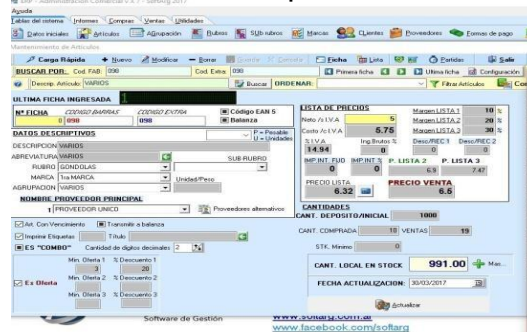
Ayuda
Tablas del sistema | Informes | Compras | Ventas | Utilidades
Datos iniciales | Artículos | Agrupación | Rubros | SUb-rubros | Marcas | Clientes | Proveedores | Formas de pago
Mantenimiento de Artículos
Carga Rápida | Nuevo | Modificar | Borrar | Grabar | Consulta | Ficha | Lista | Partidas | Salir
BUSCAR POR: Cod. FAB: 098 | Cod. Extra: 098 | Primera ficha | Ultima ficha | Configuración
Descrip. Artículo VARIOS | Buscar | ORDENAR: | Filtrar Artículos
ULTIMA FICHA INGRESADA
Nº FICHA | CODIGO BARRAS | CODIGO EXTRA | Código EAN 5
0 | 098 | 098 | Balanza
DATOS DESCRIPTIVOS | P = Pesable U = Unidades
DESCRIPCION VARIOS
ABREVIATURA VARIOS | SUB RUBRO
RUBRO GONDOLAS
MARCA 1ra MARCA | Unidad/Peso
AGRUPACION VARIOS
NOMBRE PROVEEDOR PRINCIPAL
1 PROVEEDOR UNICO | Proveedores alternativos
LISTA DE PRECIOS
Neto s/ I.V.A 5 | Margen LISTA 1 10 %
Costo c/ I.V.A 5.75 | Margen LISTA 2 20 %
% I.V.A | Ing Brutos % | Margen LISTA 3 30 %
14.94 | 0 | Desc/REC 1 | Desc/REC 2
IMP INT. FIJO 0 | IMP INT % 0 | P. LISTA 2 6.9 | P. LISTA 3 7.47
PRECIO LISTA 6.32 | PRECIO VENTA 6.6
CANTIDADES
CANT. DEPOSITO/INICIAL 1000
Art. Con Vencimiento | Transmitir a balanza
Imprime Etiquetas | Título
ES "COMBO" | Cantidad de digitos decimales 2
Min. Oferta 1 3 | % Descuento 1 20
Min. Oferta 2 | % Descuento 2
Es Oferta
Min. Oferta 3 | % Descuento 3
CANT. COMPRADA 10 | VENTAS 19
STK. Mínimo 0
CANT. LOCAL EN STOCK 991.00 | Mas...
FECHA ACTUALIZACION: 30/03/2017
Actualizar
Software de Gestión
www.softarg.com.ar
www.facebook.com/softarg